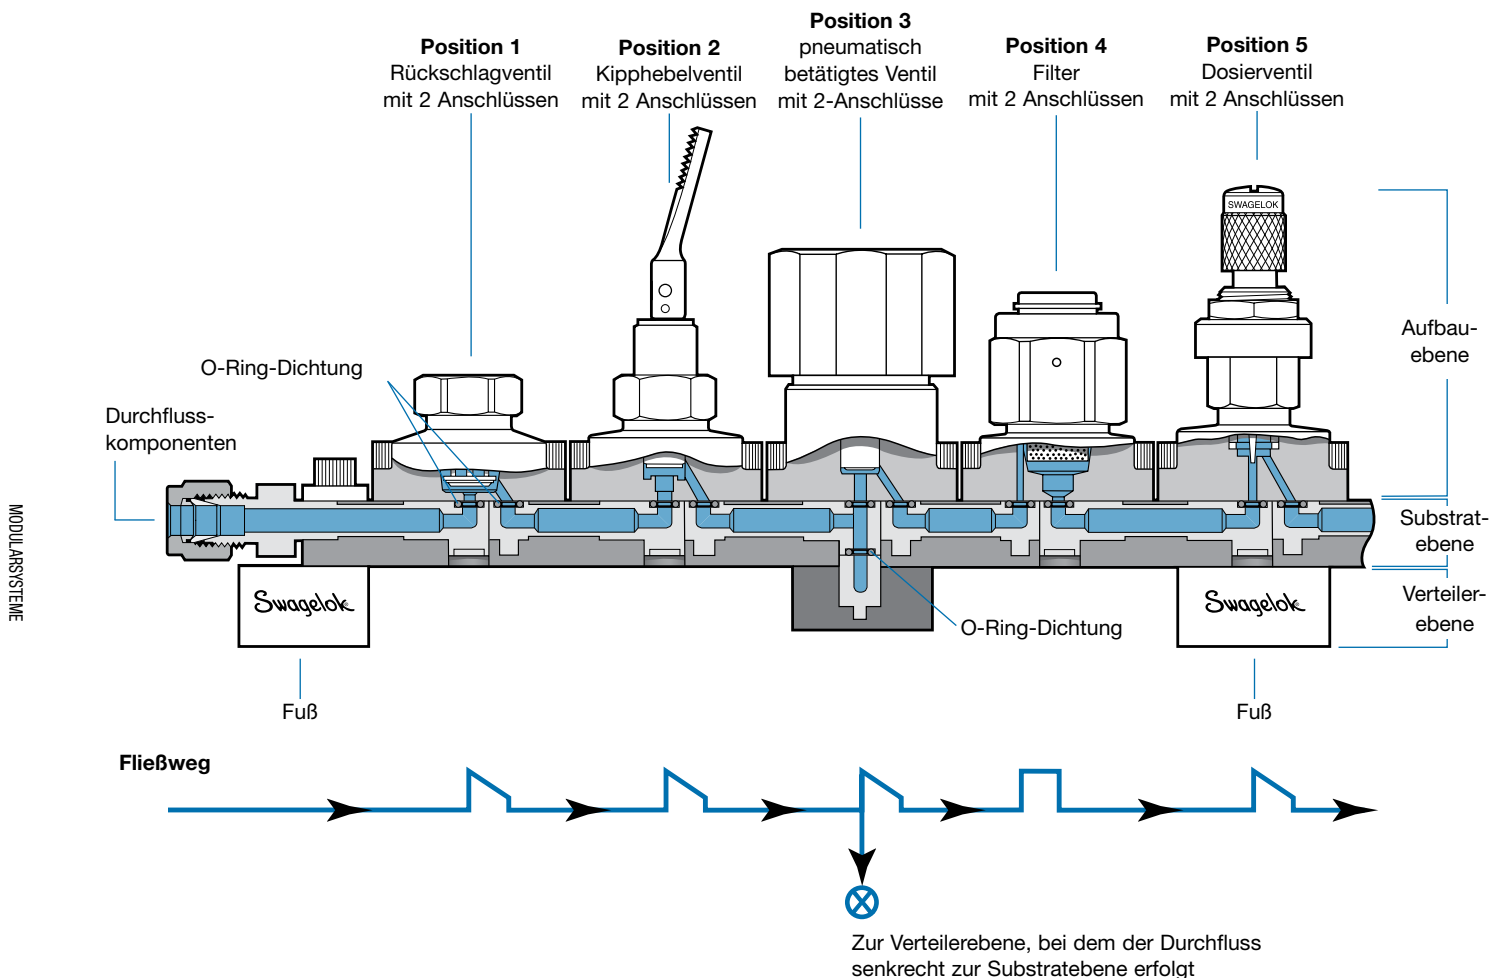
MODULARSYSTEME

Position 1
Rückschlagventil
mit 2 Anschlüssen

Position 2
Kipphebelventil
mit 2 Anschlüssen

Position 3
pneumatisch
betätigtes Ventil
mit 2-Anschlüsse

Position 4
Filter
mit 2 Anschlüssen

Position 5
Dosierventil
mit 2 Anschlüssen

SWAGELOK

O-Ring-Dichtung

Durchfluss-komponenten

Aufbau-ebene

Substrat-ebene

Verteiler-ebene

Swagelok

Swagelok

O-Ring-Dichtung

Fuß

Fuß

Fließweg

Zur Verteilerebene, bei dem der Durchfluss senkrecht zur Substratebene erfolgt